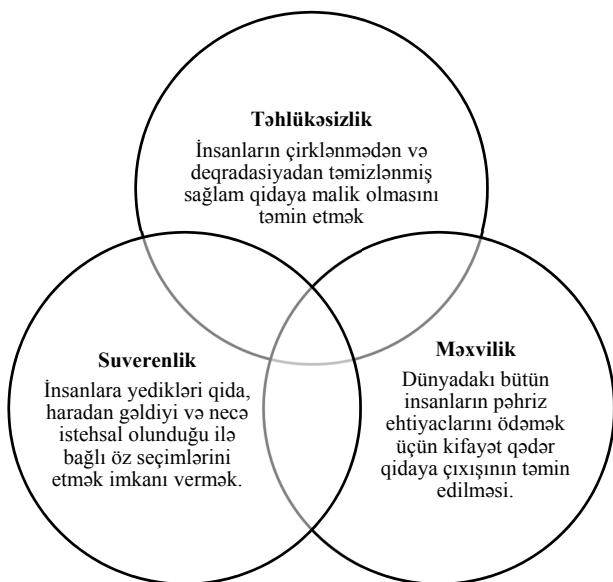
Təhlükəsizlik
İnsanların çirklənmədən və deqradasiyadan təmizlənmiş sağlam qidaya malik olmasını təmin etmək

Suverenlik
İnsanlara yedikləri qida, haradan gəldiyi və necə istehsal olunduğu ilə bağlı öz seçimlərini etmək imkanı vermək.

Məxvilik
Dünyadakı bütün insanların pəhriz ehtiyaclarını ödəmək üçün kifayət qədər qidaya çıxışının təmin edilməsi.